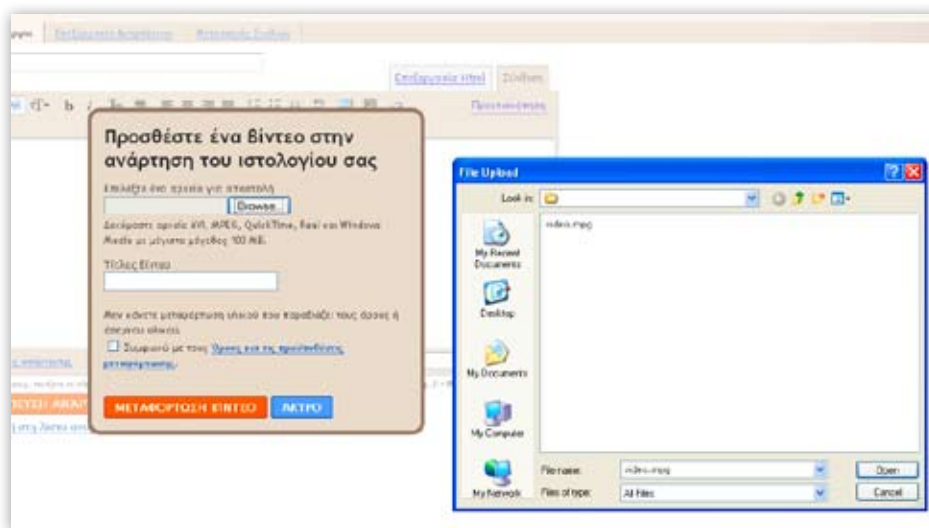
Επεξεργασία Αναρτήσεων   Ρυθμίσεις Σχεδίου

Επεξεργασία Html   Σύνθεση

Προεπισκόπηση

Προσθέστε ένα βίντεο στην ανάρτηση του ιστολογίου σας

Επιλέξτε ένα αρχείο για αποστολή

Browse...

Δεκτά είναι αρχεία AVI, MPEG, QuickTime, Real και Windows Media με μέγιστο μέγεθος 100 MB.

Τίτλος Βίντεο

Μην κάνετε μεταφόρτωση υλικού που παραβιάζει τους όρους ή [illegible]

Συμφωνώ με τους Όρους και τις προϋποθέσεις μεταφόρτωσης.

ΜΕΤΑΦΟΡΤΩΣΗ ΒΙΝΤΕΟ   ΑΚΥΡΟ

File Upload

Look in:

video.mpg

My Recent Documents

Desktop

My Documents

My Computer

My Network

File name: video.mpg

Files of type: All Files

Open

Cancel